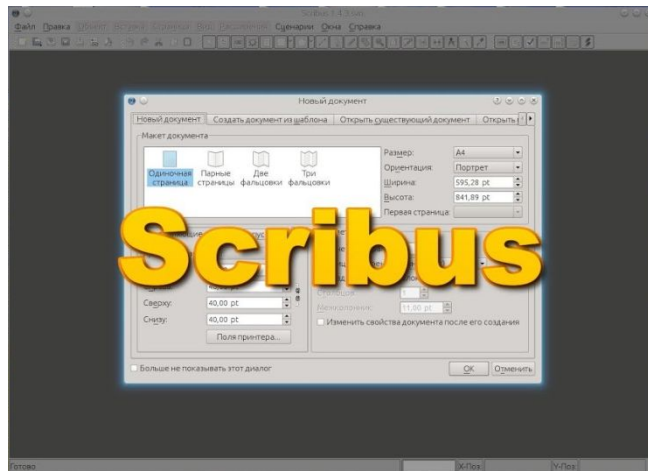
Scribus 1.4.3.svn

Файл Правка Объект Вставка Страница Вид Расположение Сценарии Окна Справка

Новый документ

Новый документ | Создать документ из шаблона | Открыть существующий документ | Открыть

Макет документа

Одиночная страница
Парные страницы
Две фальцовки
Три фальцовки

Размер: A4
Ориентация: Портрет
Ширина: 595,28 pt
Высота: 841,89 pt
Первая страница:

Scribus

Сверху: 40,00 pt
Снизу: 40,00 pt
Поля принтера...

11,00 pt

Изменить свойства документа после его создания

Больше не показывать этот диалог

OK
Отменить

Готово
X-Поз:
Y-Поз: